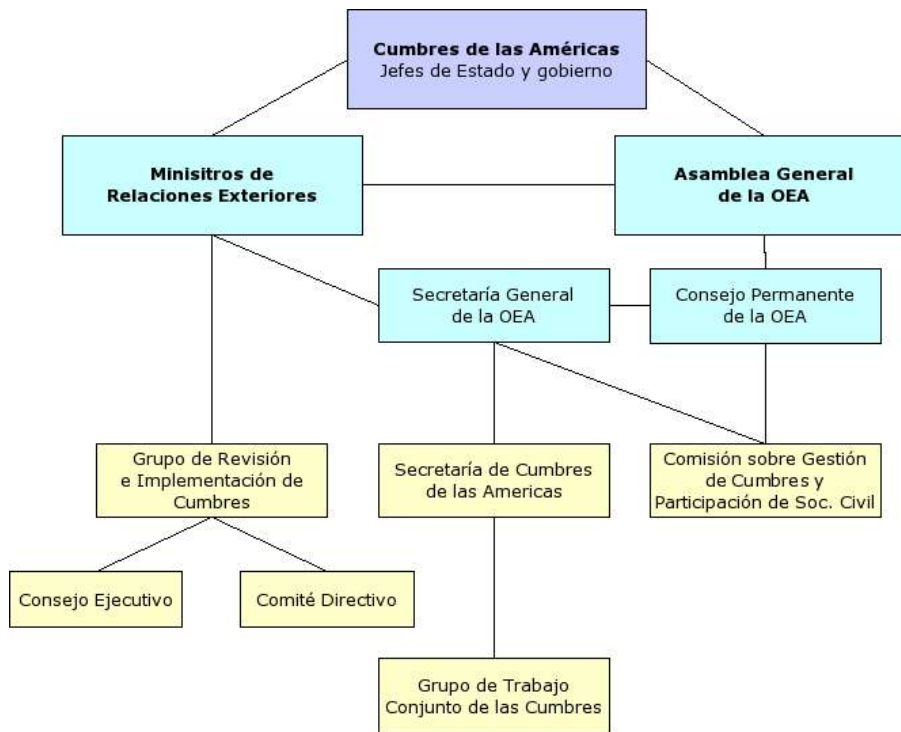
Cumbres de las Américas
Jefes de Estado y gobierno

Ministros de Relaciones Exteriores

Asamblea General de la OEA

Secretaría General de la OEA

Consejo Permanente de la OEA

Grupo de Revisión e Implementación de Cumbres

Secretaría de Cumbres de las Americas

Comisión sobre Gestión de Cumbres y Participación de Soc. Civil

Consejo Ejecutivo

Comité Directivo

Grupo de Trabajo Conjunto de las Cumbres